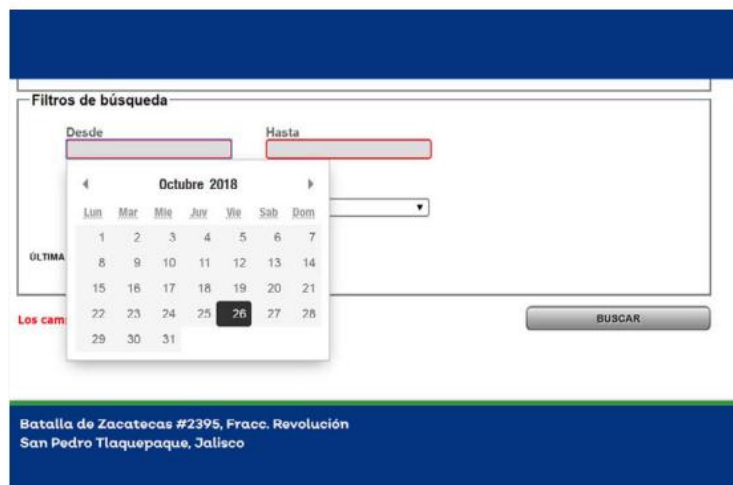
Filtros de búsqueda

Desde

Hasta

Octubre 2018

| Lun | Mar | Mie | Juv | Vie | Sab | Dom |
|---|---|---|---|---|---|---|
| 1 | 2 | 3 | 4 | 5 | 6 | 7 |
| 8 | 9 | 10 | 11 | 12 | 13 | 14 |
| 15 | 16 | 17 | 18 | 19 | 20 | 21 |
| 22 | 23 | 24 | 25 | 26 | 27 | 28 |
| 29 | 30 | 31 | | | | |

ÚLTIMA

Los cam

BUSCAR

Batalla de Zacatecas #2395, Fracc. Revolución
San Pedro Tlaquepaque, Jalisco